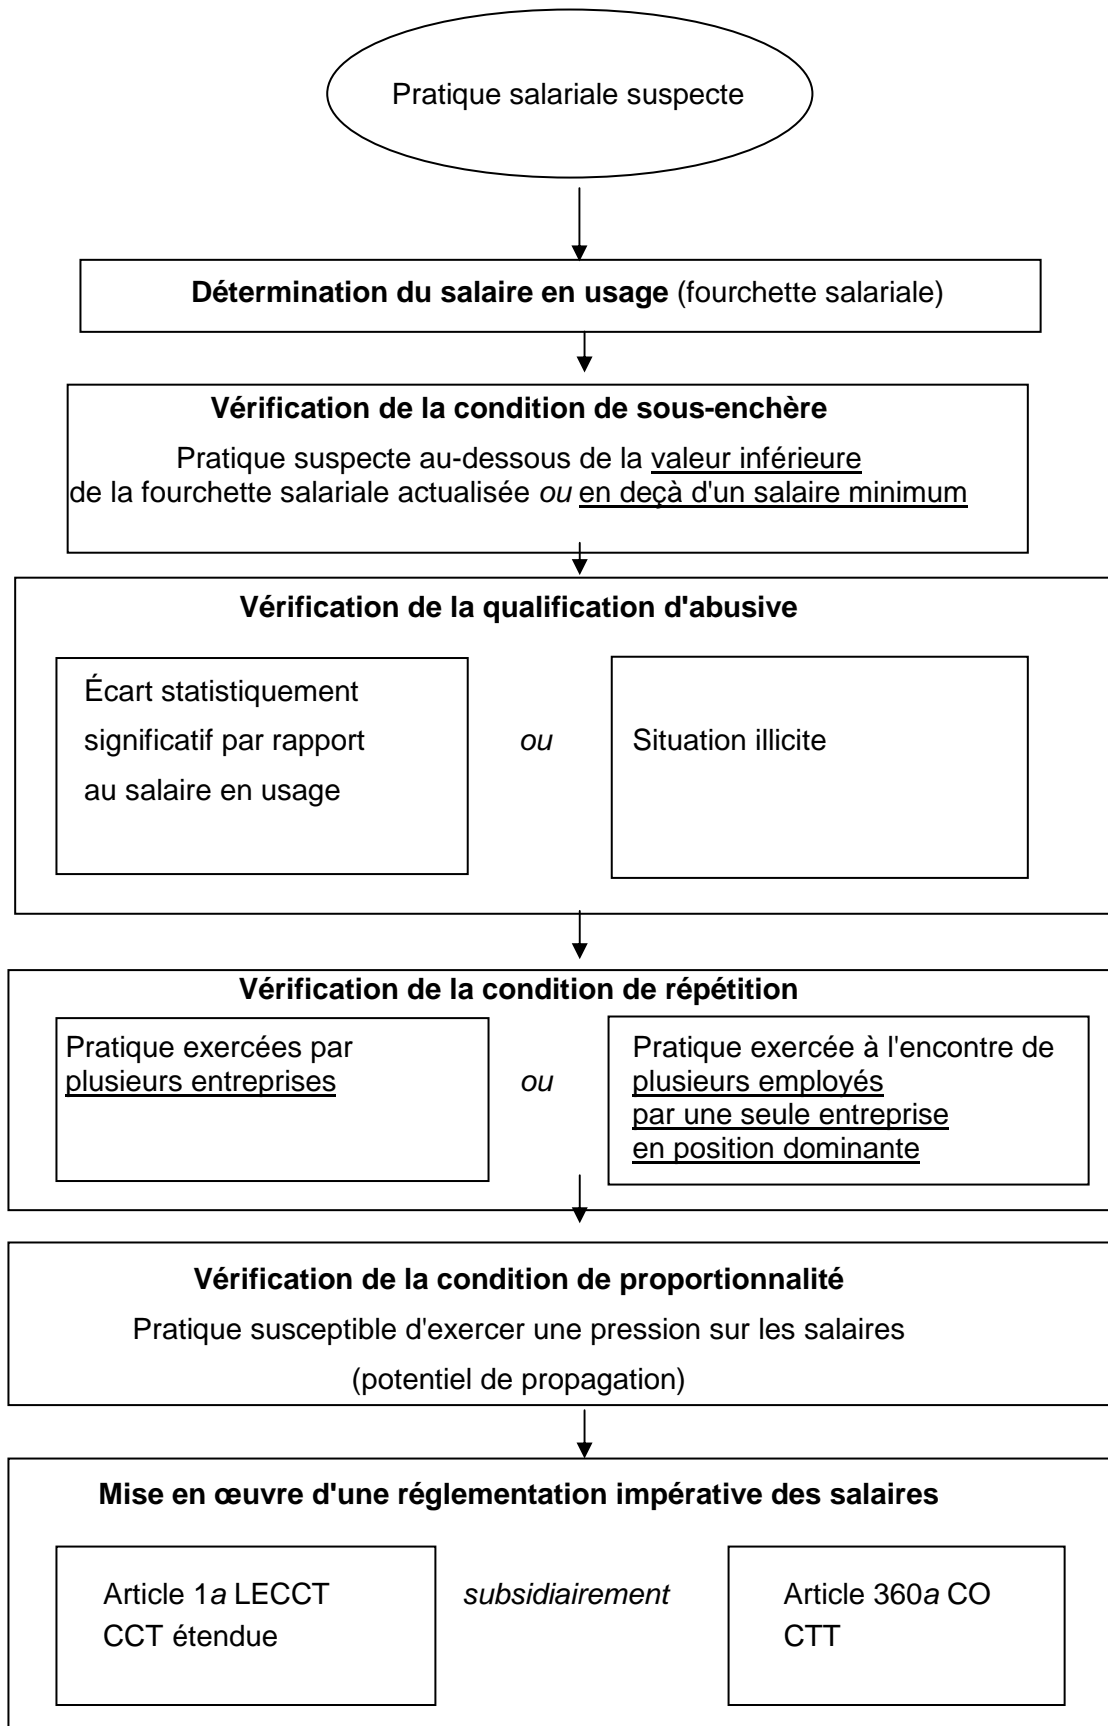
Pratique salariale suspecte

**Détermination du salaire en usage** (fourchette salariale)

**Vérification de la condition de sous-enchère**

Pratique suspecte au-dessous de la valeur inférieure de la fourchette salariale actualisée *ou* en deçà d'un salaire minimum

**Vérification de la qualification d'abusive**

Écart statistiquement significatif par rapport au salaire en usage

*ou*

Situation illicite

**Vérification de la condition de répétition**

Pratique exercées par plusieurs entreprises

*ou*

Pratique exercée à l'encontre de plusieurs employés par une seule entreprise en position dominante

**Vérification de la condition de proportionnalité**

Pratique susceptible d'exercer une pression sur les salaires (potentiel de propagation)

**Mise en œuvre d'une réglementation impérative des salaires**

Article 1*a* LECCT
CCT étendue

*subsidiairement*

Article 360*a* CO
CTT